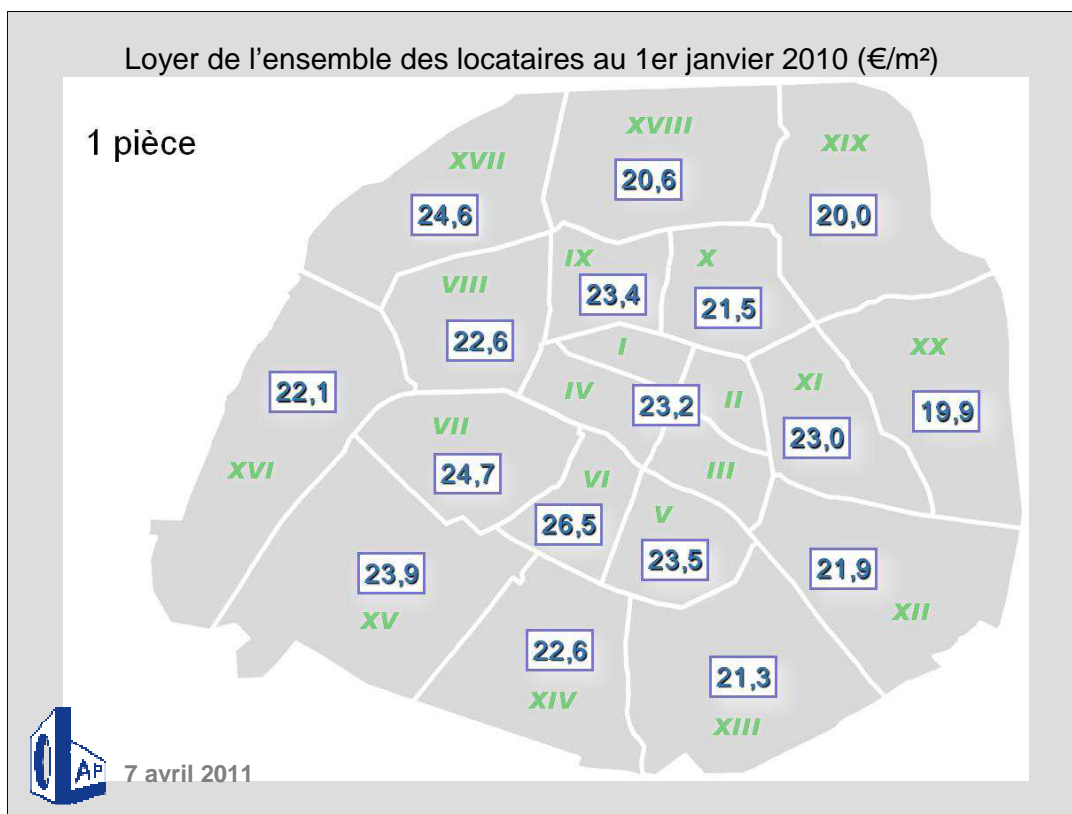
Loyer de l'ensemble des locataires au 1er janvier 2010 (€/m²)

1 pièce

XVIII
20,6

XVII
24,6

XIX
20,0

IX
23,4

X
21,5

VIII
22,6

I

XX

22,1

IV
23,2

II

XI
23,0

19,9

VII
24,7

XVI

VI
26,5

III

V
23,5

23,9
XV

21,9
XII

22,6
XIV

21,3
XIII

OLAP
7 avril 2011